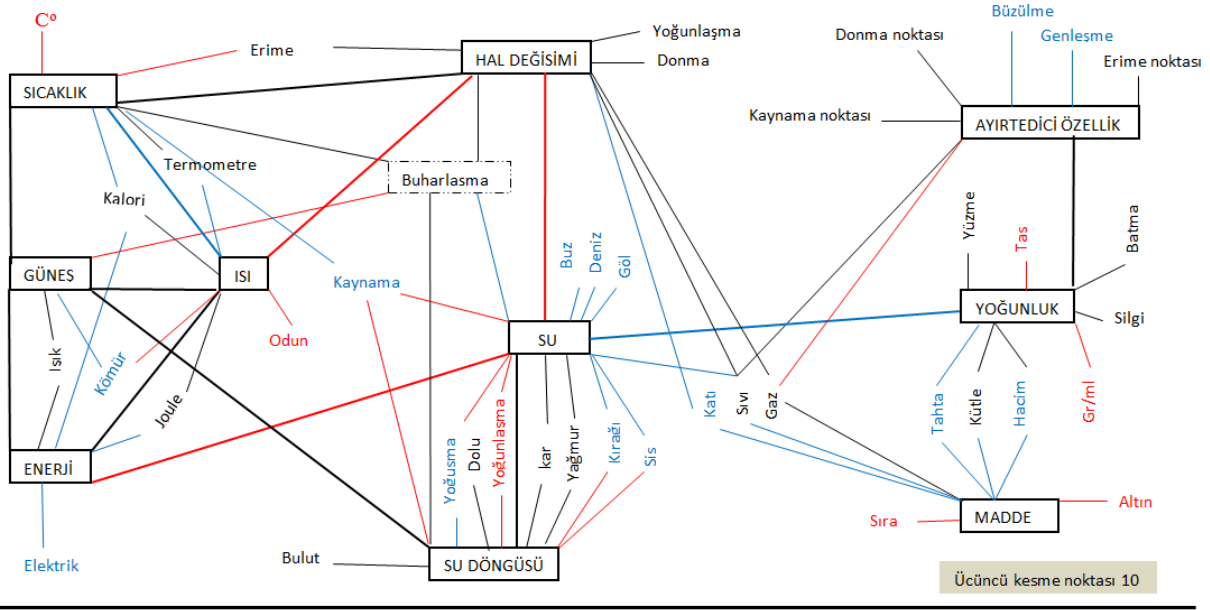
C°
Erime
SICAKLIK
HAL DEĞİSİMİ
Yoğunlaşma
Donma
Donma noktası
Büzülme
Genleşme
Erime noktası
Kaynama noktası
AYIRTEDİCİ ÖZELLİK
Termometre
Kalori
Buharlasma
GÜNES
ISI
Kaynama
Buz
Deniz
Göl
Yüzme
Tas
Batma
YOĞUNLUK
Silgi
Odun
SU
Işık
Kömür
Joule
Katı
Sıvı
Gaz
Tahta
Kütle
Hacim
Gr/ml
Yoğusma
Dolu
Yoğunlasma
kar
Yağmur
Kırağı
Sis
ENERJİ
MADDE
Altın
Sıra
Bulut
SU DÖNGÜSÜ
Elektrik
Üçüncü kesme noktası 10